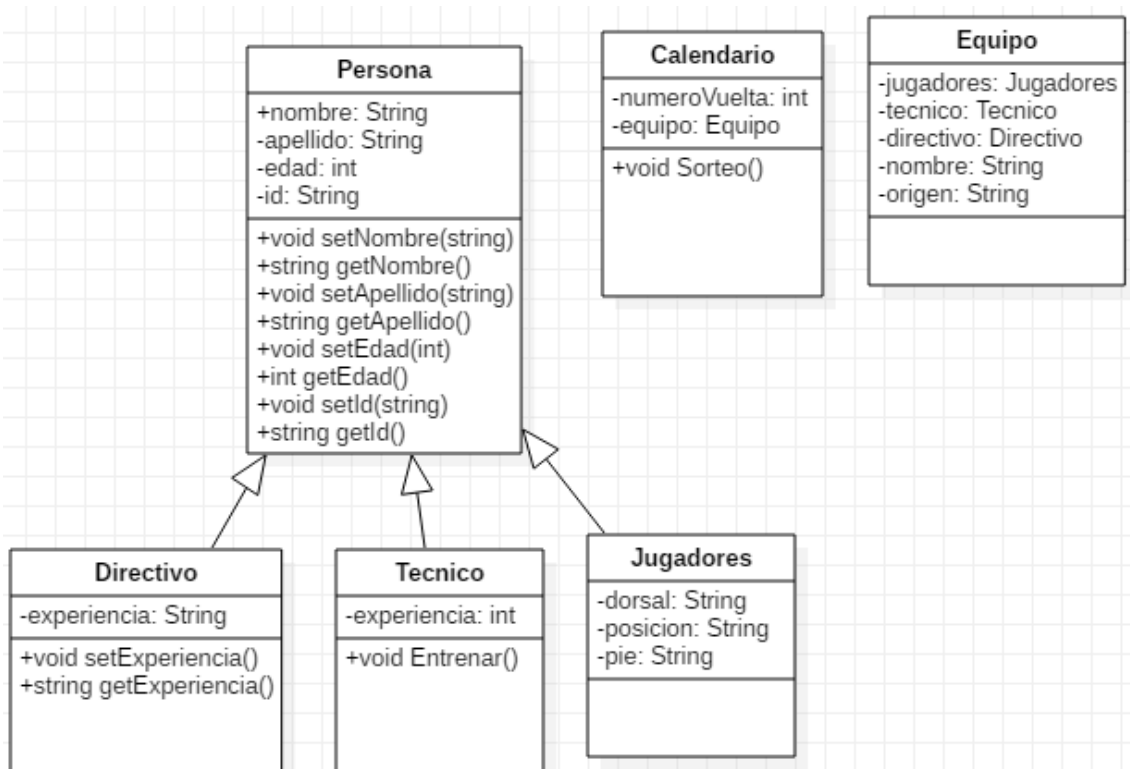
Persona

+nombre: String
-apellido: String
-edad: int
-id: String

+void setNombre(string)
+string getNombre()
+void setApellido(string)
+string getApellido()
+void setEdad(int)
+int getEdad()
+void setId(string)
+string getId()

Calendario

-numeroVuelta: int
-equipo: Equipo

+void Sorteo()

Equipo

-jugadores: Jugadores
-tecnico: Tecnico
-directivo: Directivo
-nombre: String
-origen: String

Directivo

-experiencia: String

+void setExperiencia()
+string getExperiencia()

Tecnico

-experiencia: int

+void Entrenar()

Jugadores

-dorsal: String
-posicion: String
-pie: String